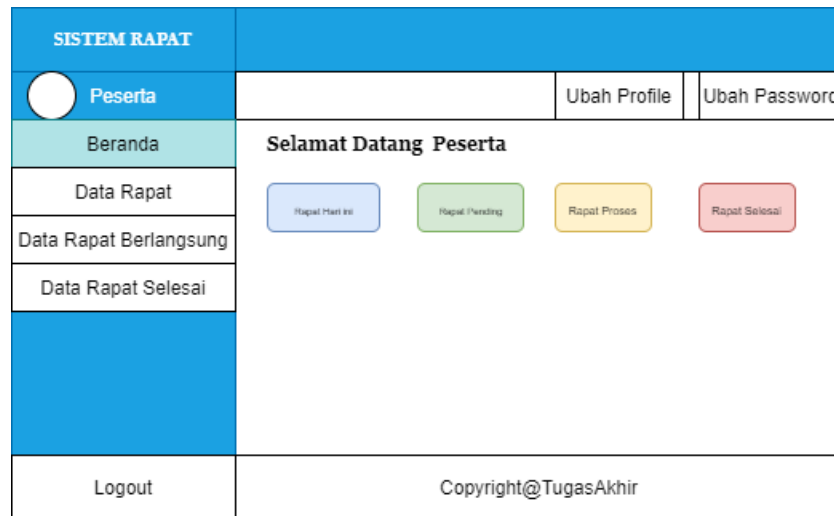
SISTEM RAPAT

Peserta

Ubah Profile

Ubah Passwor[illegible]

Beranda

Data Rapat

Data Rapat Berlangsung

Data Rapat Selesai

Selamat Datang Peserta

Rapat Hari ini

Rapat Pending

Rapat Proses

Rapat Selesai

Logout

Copyright@TugasAkhir